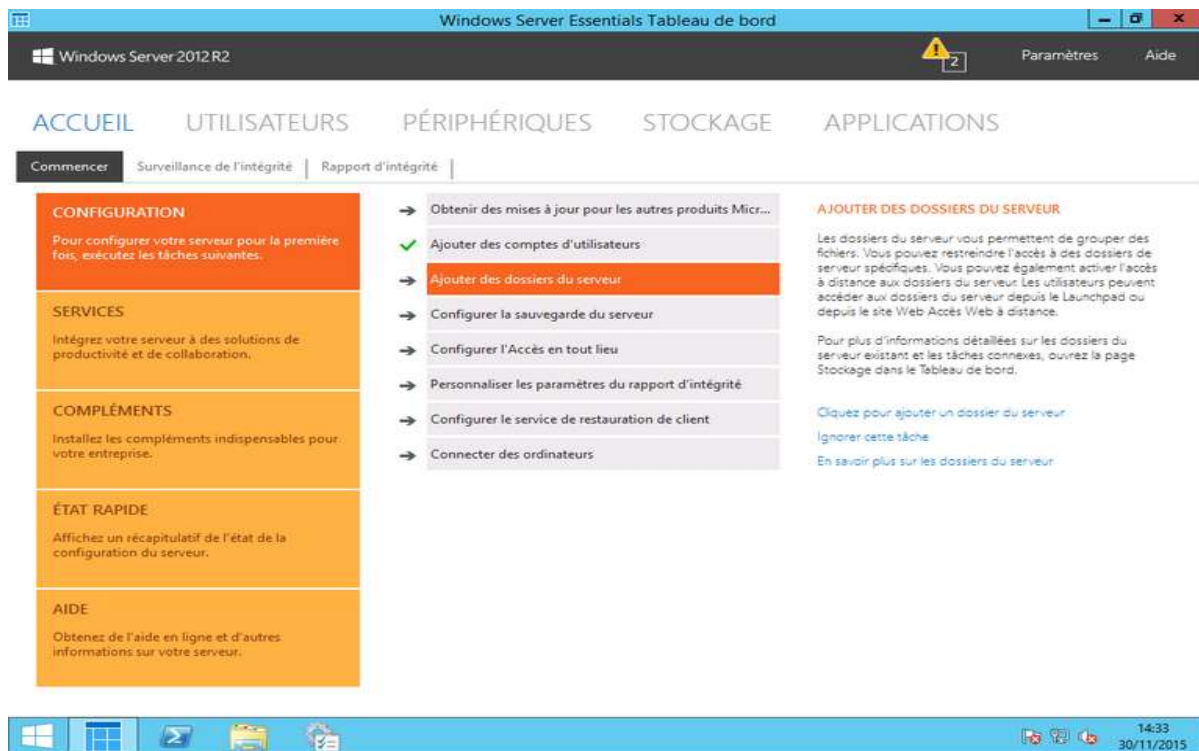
Windows Server Essentials Tableau de bord

Windows Server 2012 R2

2

Paramètres

Aide

ACCUEIL UTILISATEURS PÉRIPHÉRIQUES STOCKAGE APPLICATIONS

Commencer | Surveillance de l'intégrité | Rapport d'intégrité

CONFIGURATION

Pour configurer votre serveur pour la première fois, exécutez les tâches suivantes.

SERVICES

Intégrez votre serveur à des solutions de productivité et de collaboration.

COMPLÉMENTS

Installez les compléments indispensables pour votre entreprise.

ÉTAT RAPIDE

Affichez un récapitulatif de l'état de la configuration du serveur.

AIDE

Obtenez de l'aide en ligne et d'autres informations sur votre serveur.

Obtenir des mises à jour pour les autres produits Micr...

Ajouter des comptes d'utilisateurs

Ajouter des dossiers du serveur

Configurer la sauvegarde du serveur

Configurer l'Accès en tout lieu

Personnaliser les paramètres du rapport d'intégrité

Configurer le service de restauration de client

Connecter des ordinateurs

AJOUTER DES DOSSIERS DU SERVEUR

Les dossiers du serveur vous permettent de grouper des fichiers. Vous pouvez restreindre l'accès à des dossiers de serveur spécifiques. Vous pouvez également activer l'accès à distance aux dossiers du serveur. Les utilisateurs peuvent accéder aux dossiers du serveur depuis le Launchpad ou depuis le site Web Accès Web à distance.

Pour plus d'informations détaillées sur les dossiers du serveur existant et les tâches connexes, ouvrez la page Stockage dans le Tableau de bord.

Cliquez pour ajouter un dossier du serveur

Ignorer cette tâche

En savoir plus sur les dossiers du serveur

14:33
30/11/2015